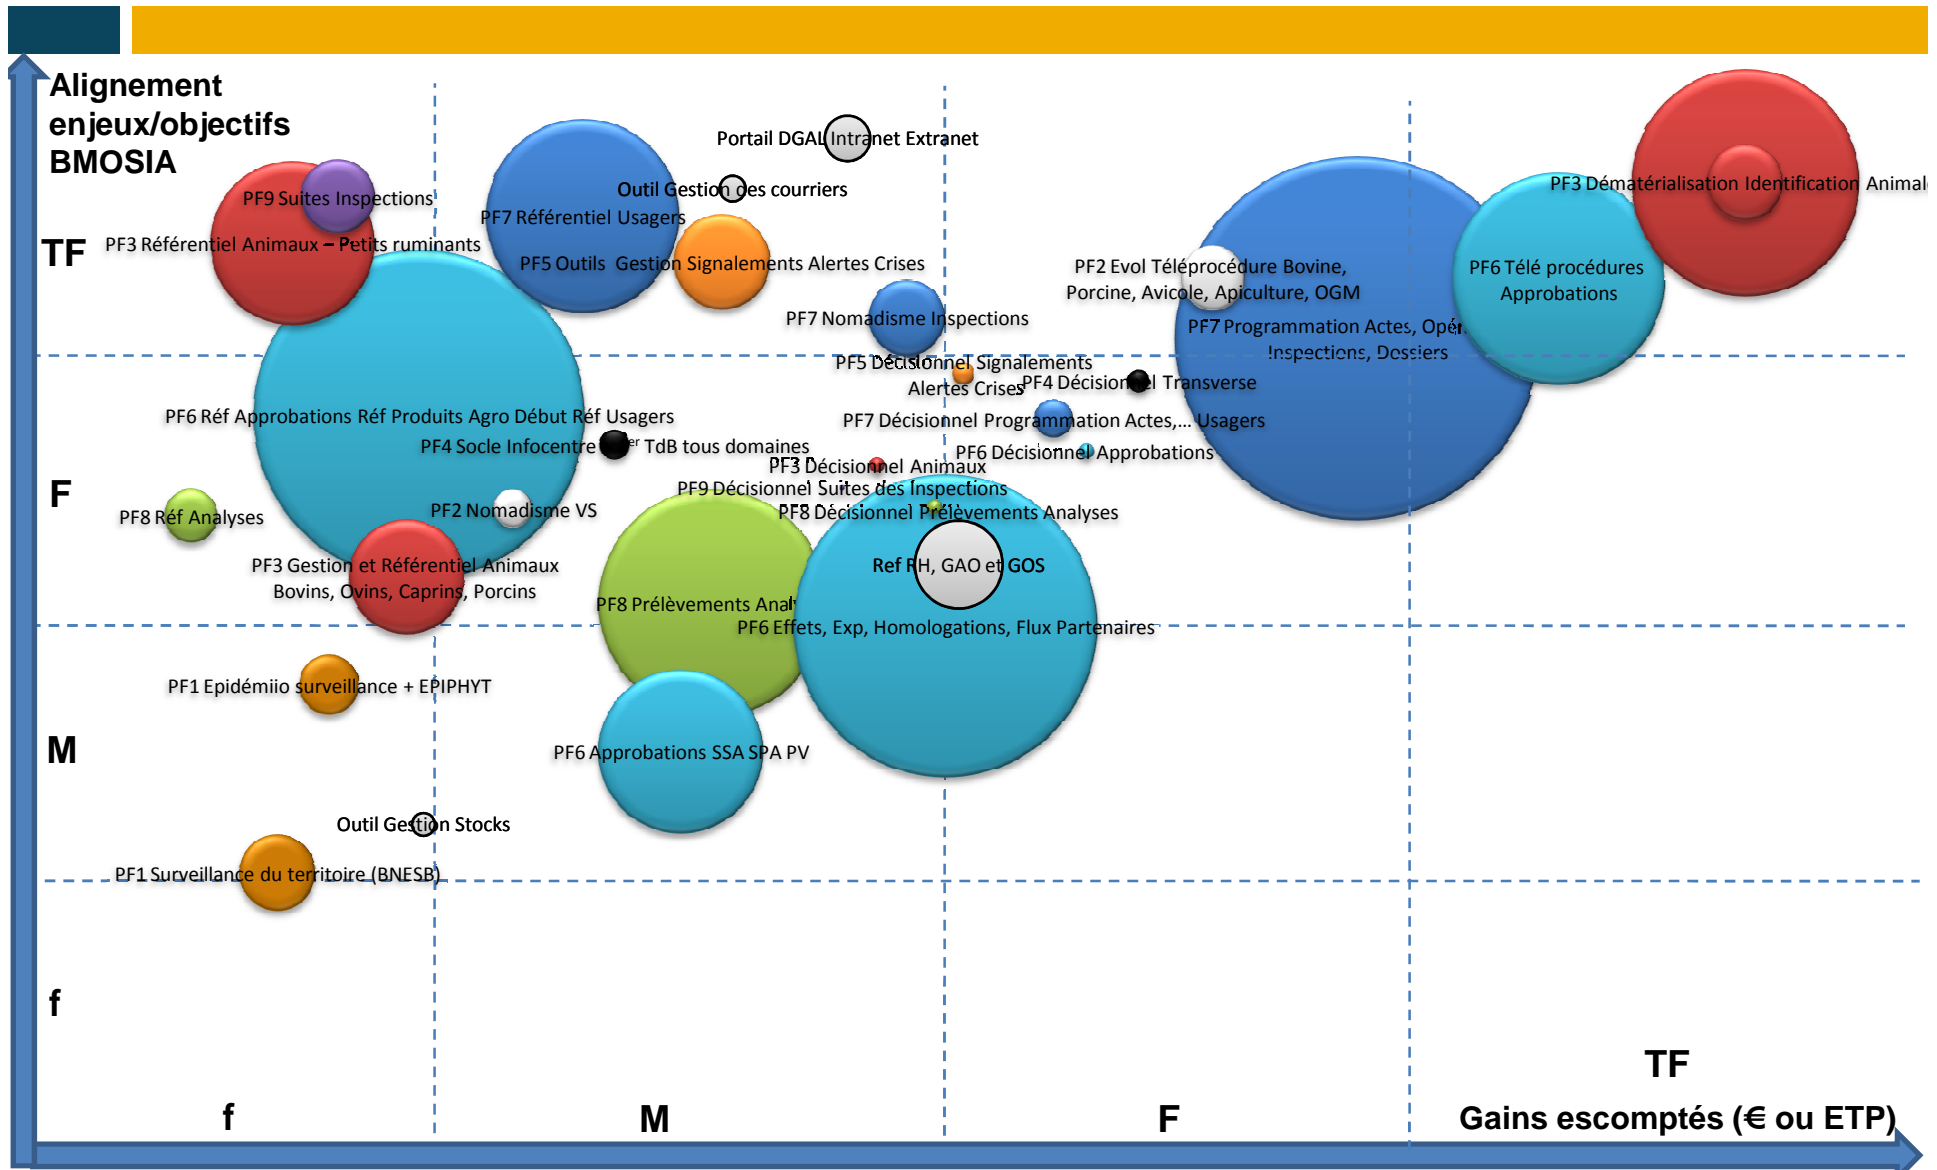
Alignement enjeux/objectifs BMOSIA

TF

F

M

f

Portail DGAL Intranet Extranet

Outil Gestion des courriers

PF9 Suites Inspections

PF7 Référentiel Usagers

PF3 Référentiel Animaux – Petits ruminants

PF5 Outils Gestion Signalements Alertes Crises

PF3 Dématérialisation Identification Animal

PF2 Evol Téléprocédure Bovine, Porcine, Avicole, Apiculture, OGM

PF6 Télé procédures Approbations

PF7 Programmation Actes, Opér... Inspections, Dossiers

PF7 Nomadisme Inspections

PF5 Décisionnel Signalements Alertes Crises

PF4 Décisionnel Transverse

PF6 Réf Approbations Réf Produits Agro Début Réf Usagers

PF7 Décisionnel Programmation Actes,... Usagers

PF4 Socle Infocentre

TdB tous domaines

PF6 Décisionnel Approbations

PF3 Décisionnel Animaux

PF9 Décisionnel Suites des Inspections

PF8 Réf Analyses

PF2 Nomadisme VS

PF8 Décisionnel Prélèvements Analyses

Ref RH, GAO et GOS

PF3 Gestion et Référentiel Animaux Bovins, Ovins, Caprins, Porcins

PF8 Prélèvements Analy

PF6 Effets, Exp, Homologations, Flux Partenaires

PF1 Epidémiio surveillance + EPIPHYT

PF6 Approbations SSA SPA PV

Outil Gestion Stocks

PF1 Surveillance du territoire (BNESB)

f

M

F

TF

Gains escomptés (€ ou ETP)